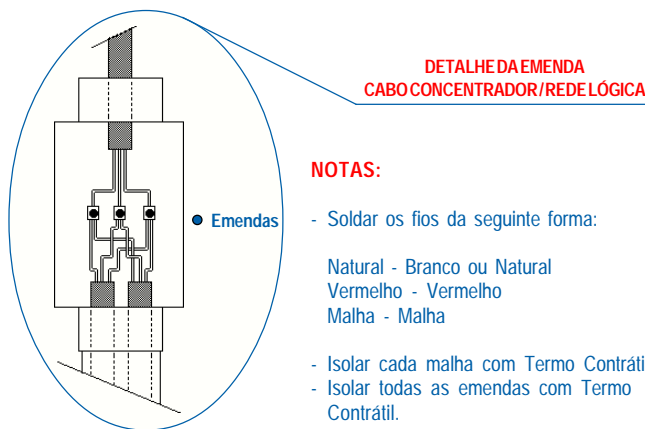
DETALHE DA EMENDA
CABO CONCENTRADOR / REDE LÓGICA

Emendas

NOTAS:

- Soldar os fios da seguinte forma:

Natural - Branco ou Natural
Vermelho - Vermelho
Malha - Malha

- Isolar cada malha com Termo Contráti
- Isolar todas as emendas com Termo Contrátil.